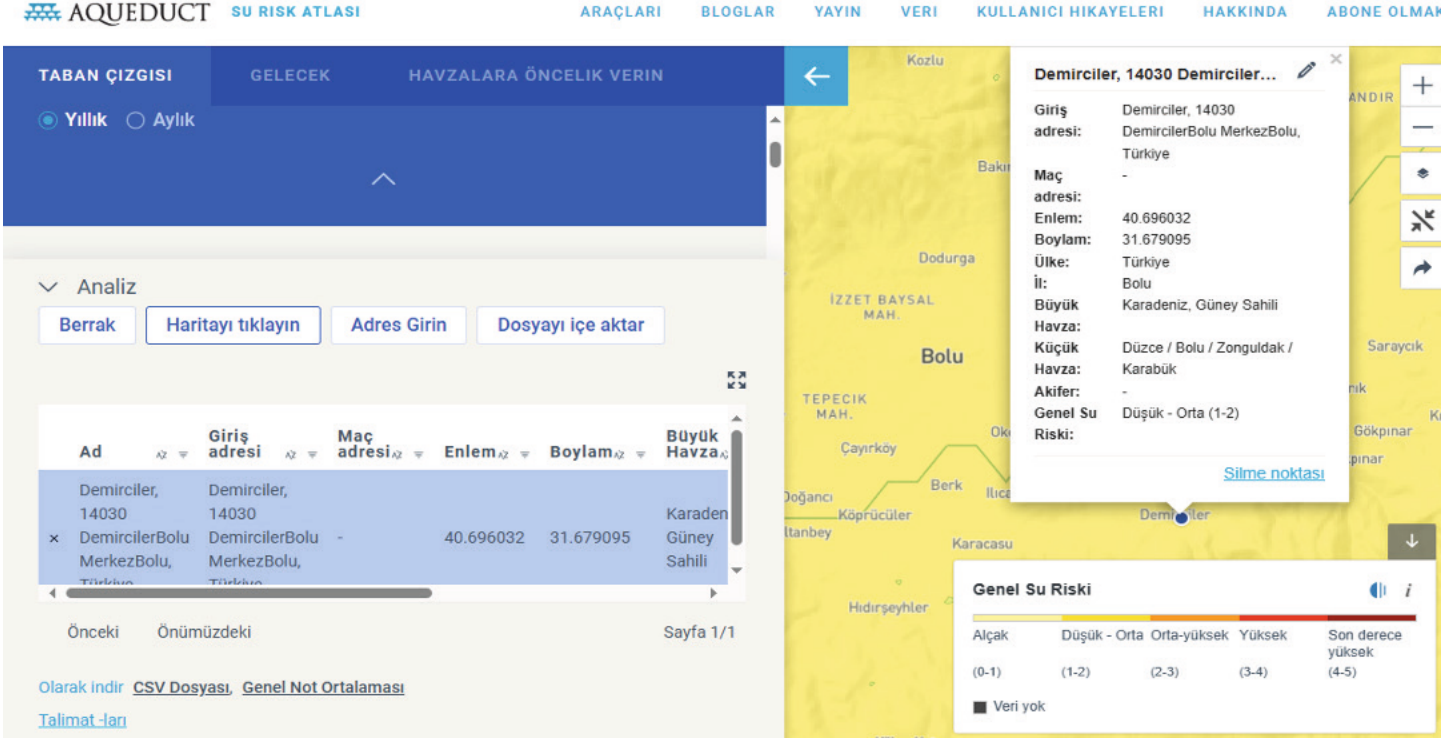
AQUEDUCT SU RISK ATLASI

ARAÇLARI BLOGLAR YAYIN VERI KULLANICI HIKAYELERI HAKKINDA ABONE OLMAK

TABAN ÇIZGISI GELECEK HAVZALARA ÖNCELIK VERIN

Yıllık Aylık

Analiz

Berrak Haritayı tıklayın Adres Girin Dosyayı içe aktar

| | Ad | Giriş adresi | Maç adresi | Enlem | Boylam | Büyük Havza |
|---|---|---|---|---|---|---|
| × | Demirciler, 14030 DemircilerBolu MerkezBolu, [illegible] | Demirciler, 14030 DemircilerBolu MerkezBolu, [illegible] | - | 40.696032 | 31.679095 | Karaden Güney Sahili |

Önceki Önümüzdeki Sayfa 1/1

Olarak indir CSV Dosyası, Genel Not Ortalaması

Talimat -ları

Kozlu Bakı Dodurga İZZET BAYSAL MAH. Bolu TEPECIK MAH. Çayırköy Ok Berk Ilıca Doğancı Köprücüler ltanbey Karacasu Hıdırşeyhler Demirciler ANDIR Saraycık rık Gökpınar pınar Kı

Demirciler, 14030 Demirciler...

Giriş adresi: Demirciler, 14030 DemircilerBolu MerkezBolu, Türkiye
Maç adresi: -
Enlem: 40.696032
Boylam: 31.679095
Ülke: Türkiye
İl: Bolu
Büyük Havza: Karadeniz, Güney Sahili
Küçük Havza: Düzce / Bolu / Zonguldak / Karabük
Akifer: -
Genel Su Riski: Düşük - Orta (1-2)

Silme noktası

Genel Su Riski

Alçak (0-1) Düşük - Orta (1-2) Orta-yüksek (2-3) Yüksek (3-4) Son derece yüksek (4-5)

Veri yok